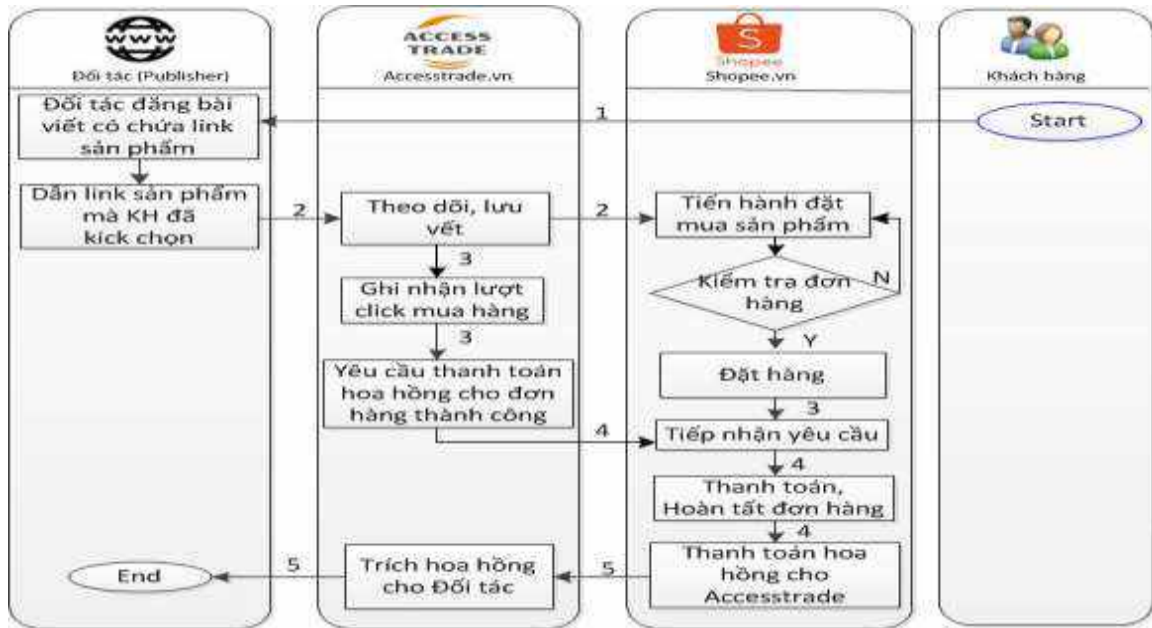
WWW
Đối tác (Publisher)

ACCESS TRADE
Accesstrade.vn

S
Shopee
Shopee.vn

Khách hàng

Đối tác đăng bài viết có chứa link sản phẩm

1

Start

Dẫn link sản phẩm mà KH đã kick chọn

2

Theo dõi, lưu vết

2

Tiến hành đặt mua sản phẩm

3

Ghi nhận lượt click mua hàng

Kiểm tra đơn hàng

N

3

Y

Yêu cầu thanh toán hoa hồng cho đơn hàng thành công

Đặt hàng

3

4

Tiếp nhận yêu cầu

4

Thanh toán, Hoàn tất đơn hàng

4

End

5

Trích hoa hồng cho Đối tác

5

Thanh toán hoa hồng cho Accesstrade